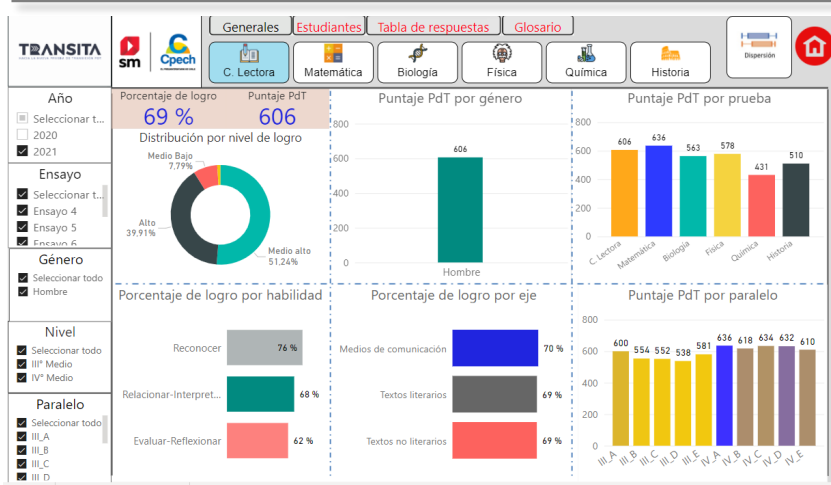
TRANSITA

sm Cpech

Generales Estudiantes Tabla de respuestas Glosario

C. Lectora Matemática Biología Física Química Historia

Dispersión

Año
Seleccionar t...
2020
2021

Ensayo
Seleccionar t...
Ensayo 4
Ensayo 5
Ensayo 6

Género
Seleccionar todo
Hombre

Nivel
Seleccionar todo
III° Medio
IV° Medio

Paralelo
Seleccionar todo
III_A
III_B
III_C
III_D

Porcentaje de logro
69 %
Puntaje PdT
606

Distribución por nivel de logro
Medio Bajo 7,79%
Alto 39,91%
Medio alto 51,24%

Puntaje PdT por género
800
600
400
200
0
606
Hombre

Puntaje PdT por prueba
800
600
400
200
0
606 636 563 578 431 510
C. Lectora Matemática Biología Física Química Historia

Porcentaje de logro por habilidad
Reconocer 76 %
Relacionar-Interpret... 68 %
Evaluar-Reflexionar 62 %

Porcentaje de logro por eje
Medios de comunicación 70 %
Textos literarios 69 %
Textos no literarios 69 %

Puntaje PdT por paralelo
800
600
400
200
0
600 554 552 538 581 636 618 634 632 610
III_A III_B III_C III_D III_E IV_A IV_B IV_C IV_D IV_E